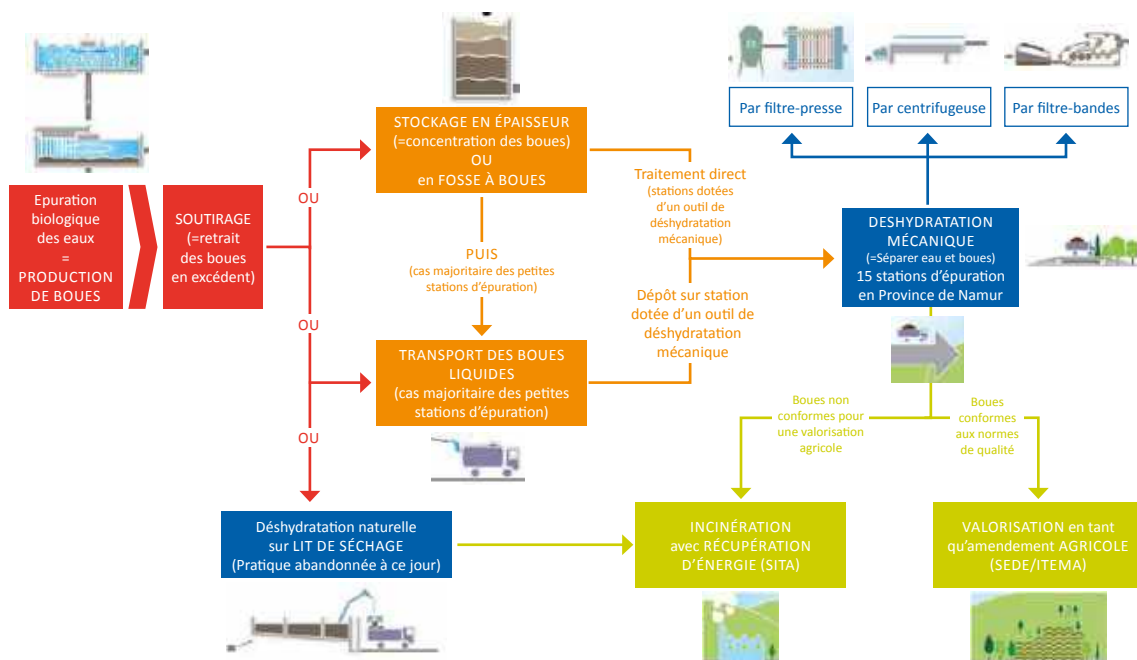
Epuration biologique des eaux = PRODUCTION DE BOUES

SOUTIRAGE (=retrait des boues en excédent)

OU

OU

OU

STOCKAGE EN ÉPAISSEUR (=concentration des boues) OU en FOSSE À BOUES

PUIS (cas majoritaire des petites stations d'épuration)

TRANSPORT DES BOUES LIQUIDES (cas majoritaire des petites stations d'épuration)

Traitement direct (stations dotées d'un outil de déshydratation mécanique)

Dépôt sur station dotée d'un outil de déshydratation mécanique

Par filtre-presse

Par centrifugeuse

Par filtre-bandes

DESHYDRATATION MÉCANIQUE (=Séparer eau et boues) 15 stations d'épuration en Province de Namur

Boues non conformes pour une valorisation agricole

Boues conformes aux normes de qualité

Déshydratation naturelle sur LIT DE SÉCHAGE (Pratique abandonnée à ce jour)

INCINÉRATION avec RÉCUPÉRATION D'ÉNERGIE (SITA)

VALORISATION en tant qu'amendement AGRICOLE (SEDE/ITEMA)